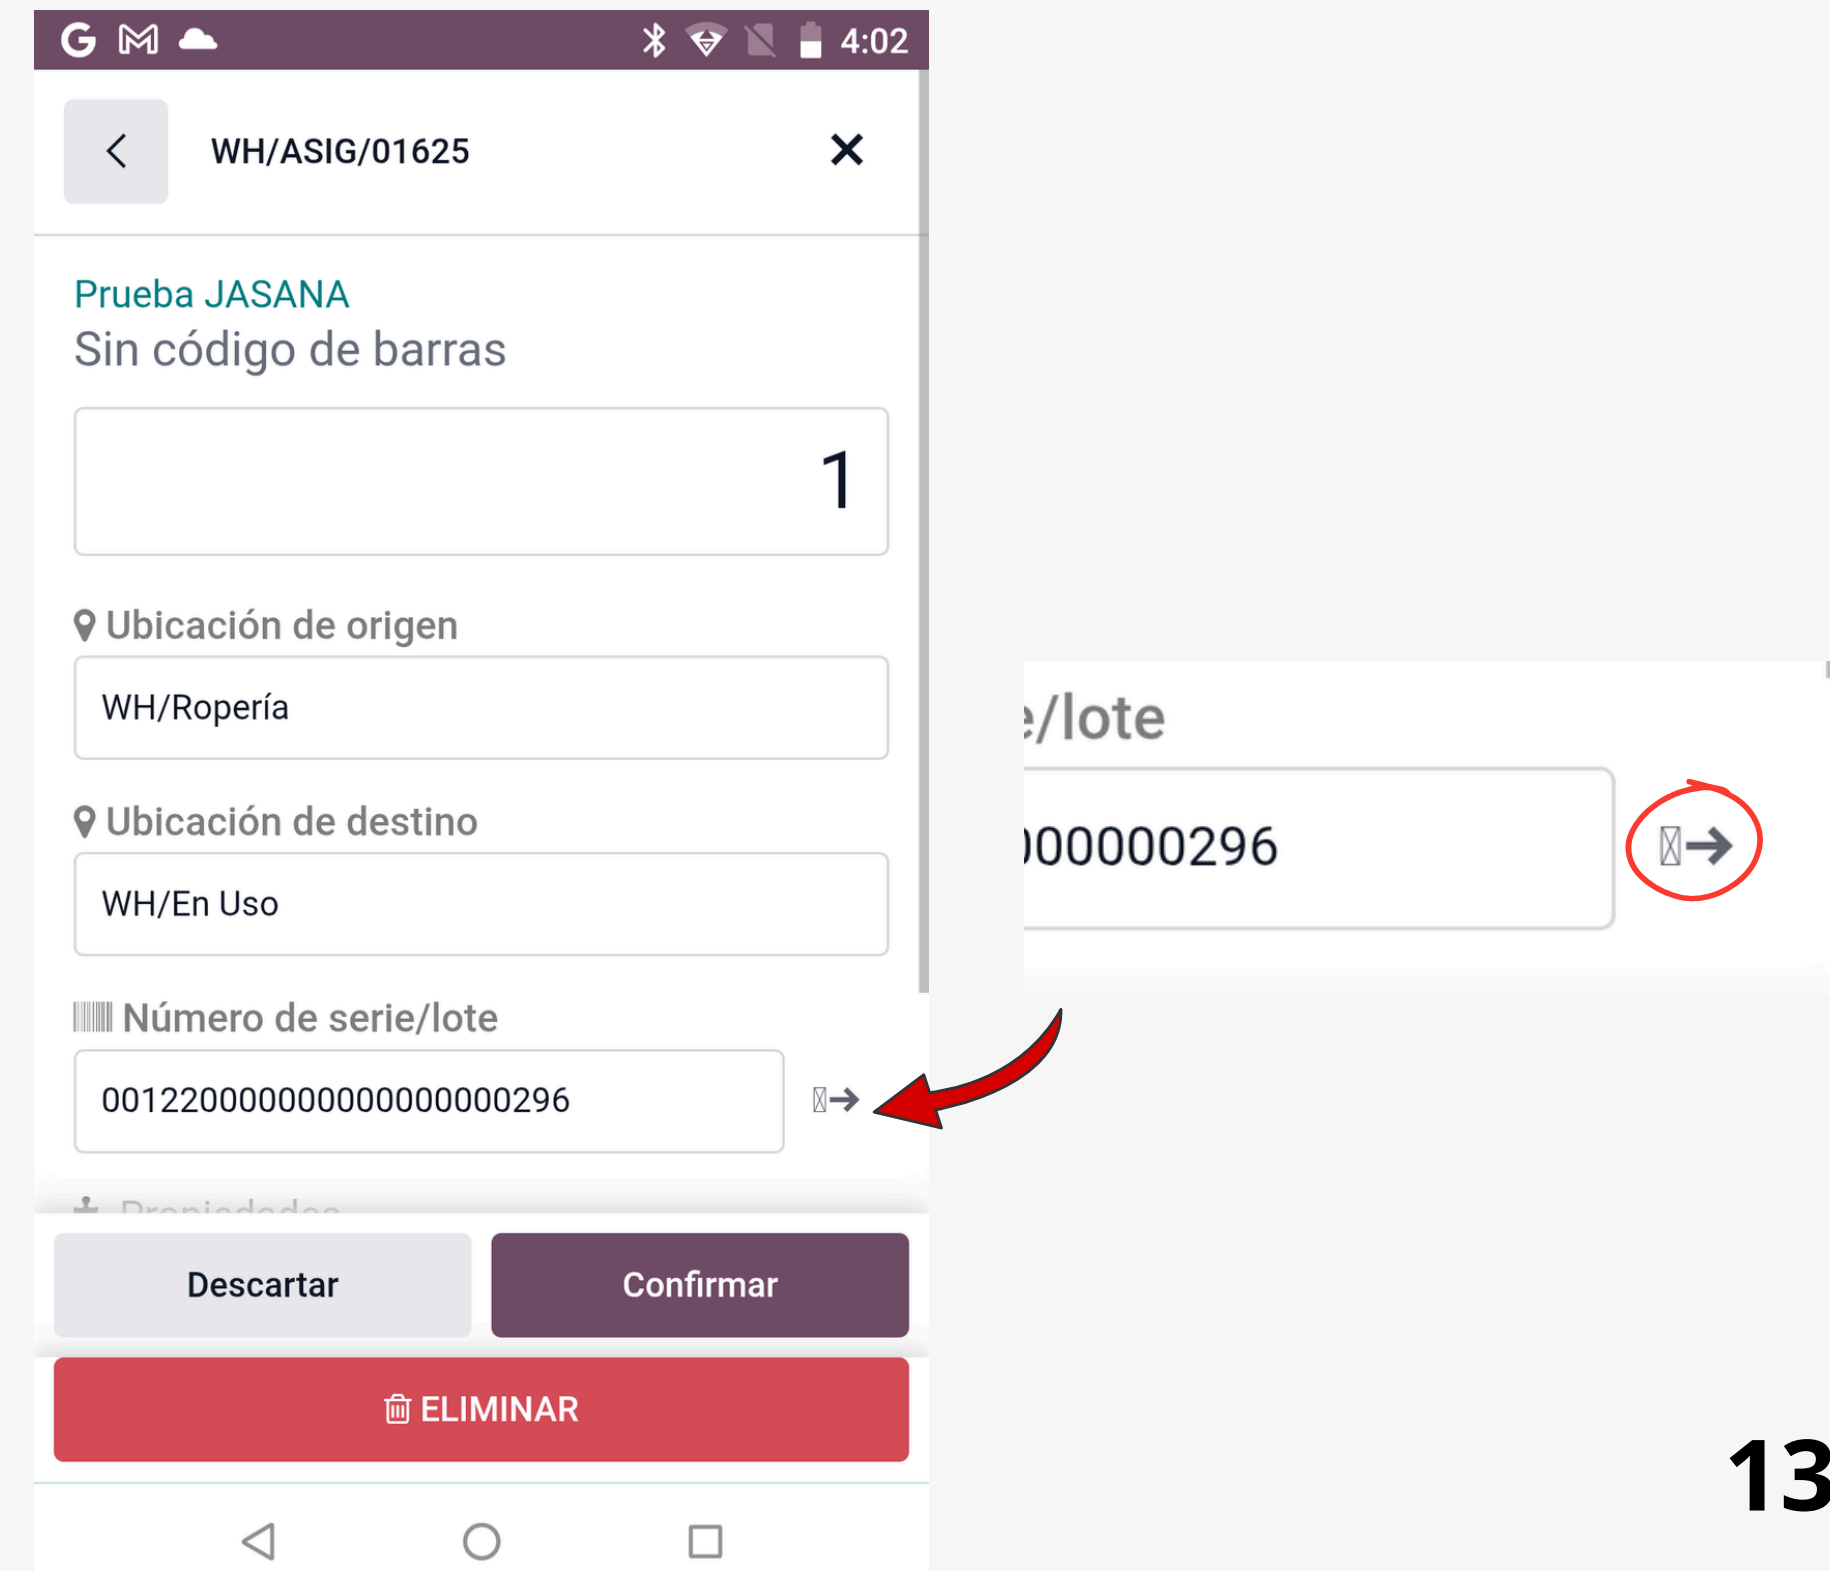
4:02

WH/ASIG/01625

Prueba JASANA
Sin código de barras

1

Ubicación de origen

WH/Ropería

Ubicación de destino

WH/En Uso

Número de serie/lote

00122000000000000000296

Propiedades

Descartar

Confirmar

ELIMINAR

e/lote

)00000296

13